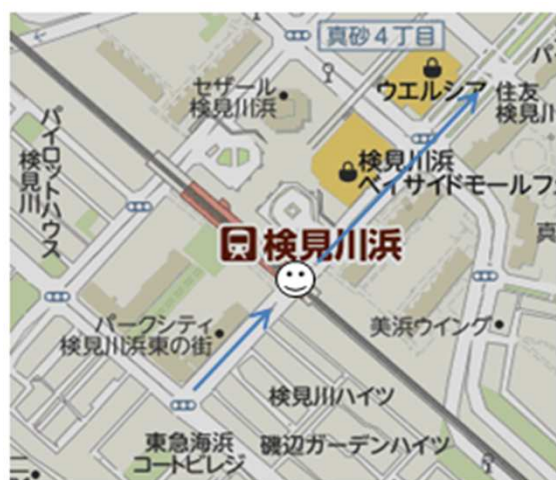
真砂４丁目
セザール
検見川浜
ウエルシア
住友
検見川
パイロットハウス
検見川
検見川浜
ベイサイドモールフ
検見川浜
真
パークシティ
検見川浜東の街
美浜ウイング
検見川ハイツ
東急海浜
コートビレジ
磯辺ガーデンハイツ